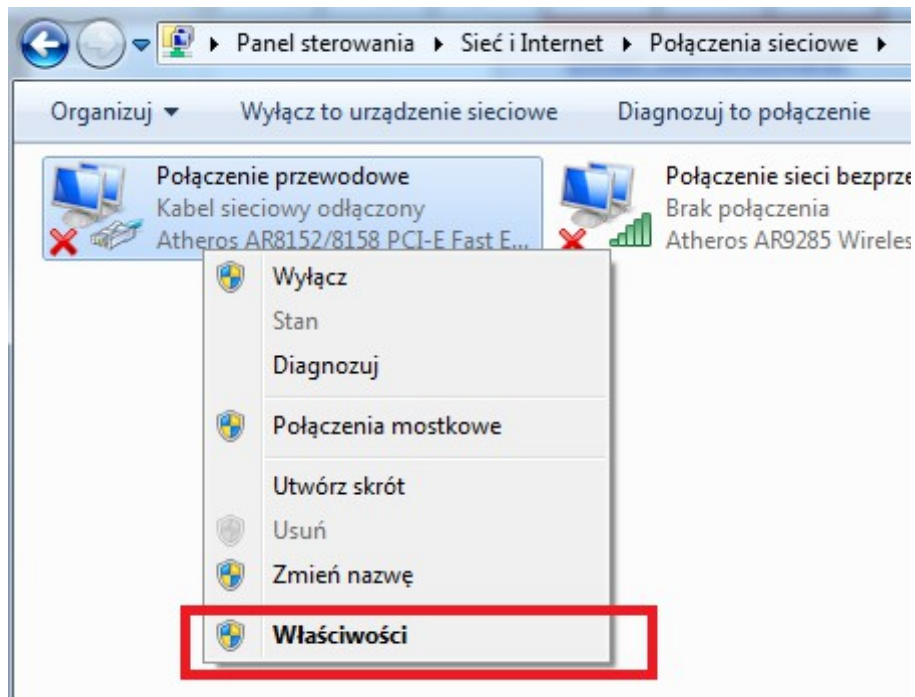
▸ Panel sterowania ▸ Sieć i Internet ▸ Połączenia sieciowe ▸

Organizuj ▾ Wyłącz to urządzenie sieciowe Diagnozuj to połączenie

Połączenie przewodowe
Kabel sieciowy odłączony
Atheros AR8152/8158 PCI-E Fast E...

Połączenie sieci bezprz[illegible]
Brak połączenia
Atheros AR9285 Wireles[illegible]

Wyłącz
Stan
Diagnozuj
Połączenia mostkowe
Utwórz skrót
Usuń
Zmień nazwę
Właściwości